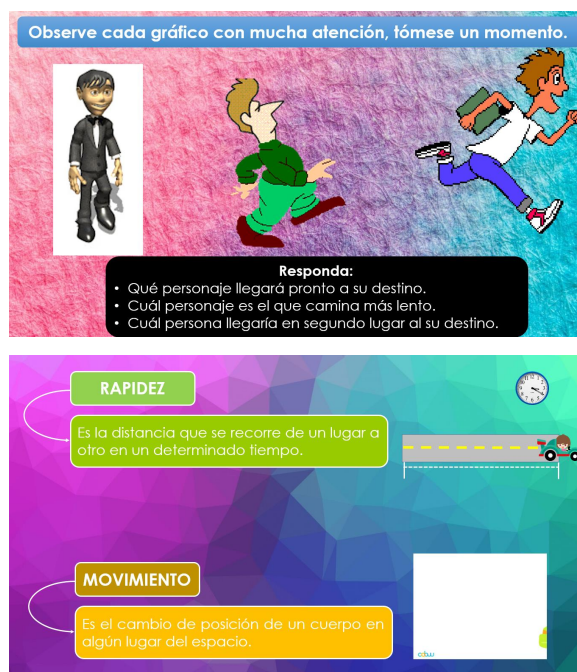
Observe cada gráfico con mucha atención, tómese un momento.

Responda:
• Qué personaje llegará pronto a su destino.
• Cuál personaje es el que camina más lento.
• Cuál persona llegaría en segundo lugar al su destino.

RAPIDEZ

Es la distancia que se recorre de un lugar a otro en un determinado tiempo.

MOVIMIENTO

Es el cambio de posición de un cuerpo en algún lugar del espacio.

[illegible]